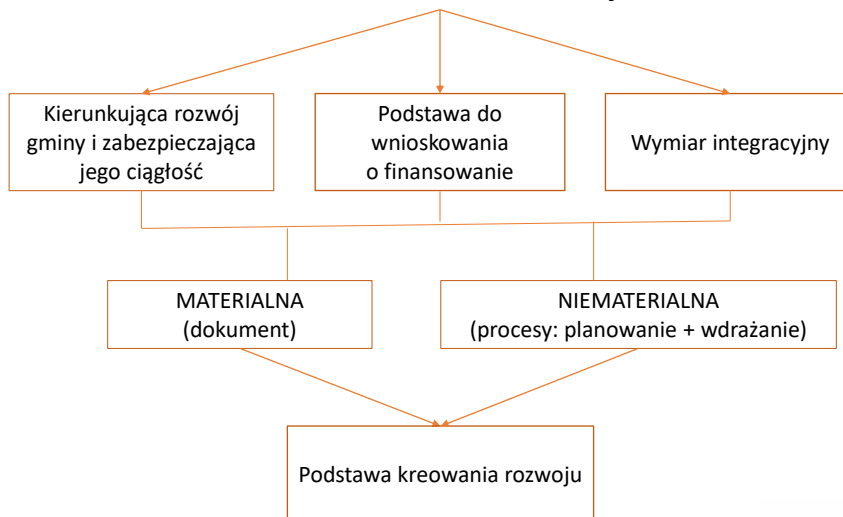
Kierunkująca rozwój gminy i zabezpieczająca jego ciągłość

Podstawa do wnioskowania o finansowanie

Wymiar integracyjny

MATERIALNA (dokument)

NIEMATERIALNA (procesy: planowanie + wdrażanie)

Podstawa kreowania rozwoju